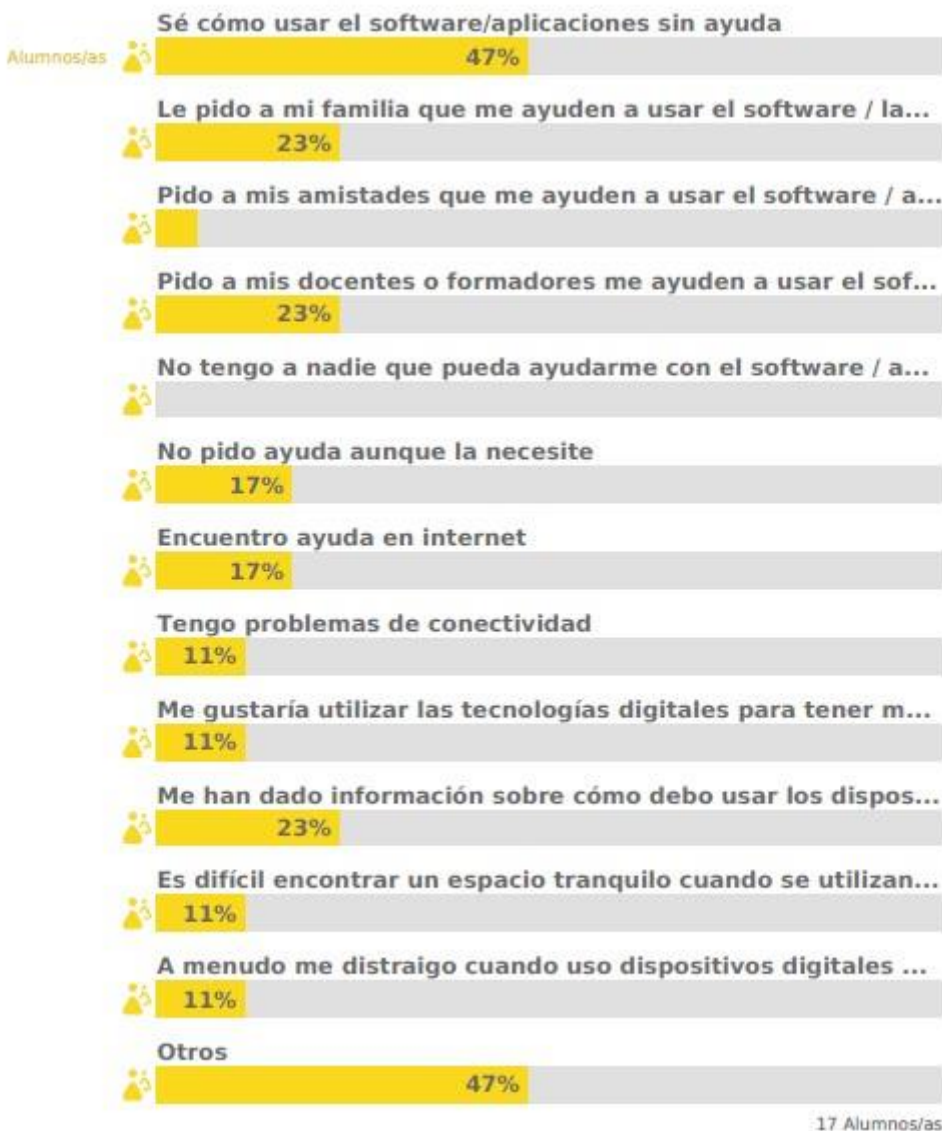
Sé cómo usar el software/aplicaciones sin ayuda

Alumnos/as

47%

Le pido a mi familia que me ayuden a usar el software / la...

23%

Pido a mis amistades que me ayuden a usar el software / a...

Pido a mis docentes o formadores me ayuden a usar el sof...

23%

No tengo a nadie que pueda ayudarme con el software / a...

No pido ayuda aunque la necesite

17%

Encuentro ayuda en internet

17%

Tengo problemas de conectividad

11%

Me gustaría utilizar las tecnologías digitales para tener m...

11%

Me han dado información sobre cómo debo usar los dispos...

23%

Es difícil encontrar un espacio tranquilo cuando se utilizan...

11%

A menudo me distraigo cuando uso dispositivos digitales ...

11%

Otros

47%

17 Alumnos/as